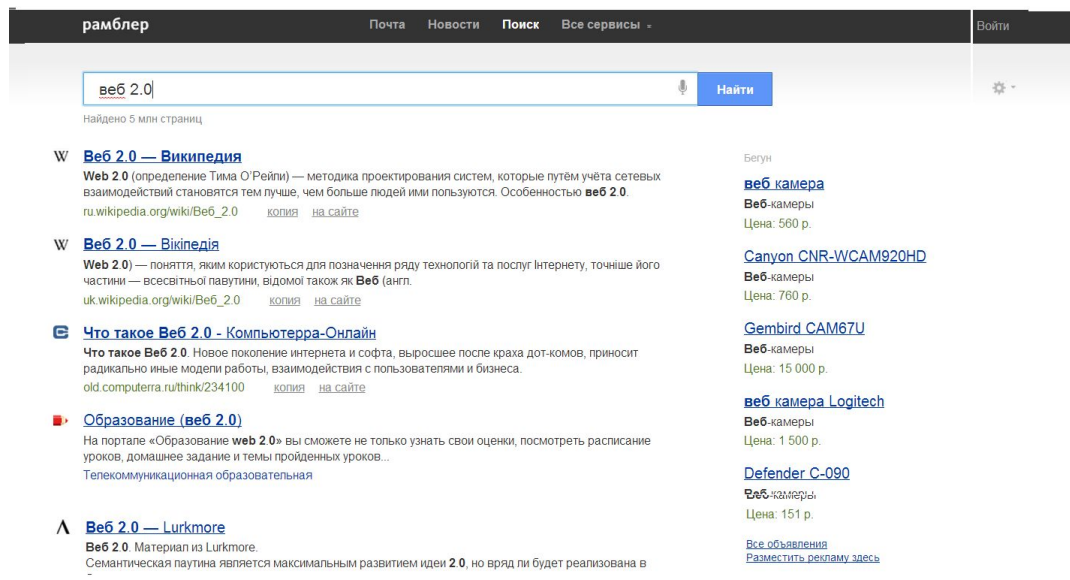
рамблер Почта Новости Поиск Все сервисы Войти

веб 2.0

Найти

Найдено 5 млн страниц

W Веб 2.0 — Википедия
Web 2.0 (определение Тима О'Рейли) — методика проектирования систем, которые путём учёта сетевых взаимодействий становятся тем лучше, чем больше людей ими пользуются. Особенностью веб 2.0.
ru.wikipedia.org/wiki/Веб_2.0 копия на сайте

W Веб 2.0 — Вікіпедія
Web 2.0) — поняття, яким користуються для позначення ряду технологій та послуг Інтернету, точніше його частини — всесвітньої павутини, відомої також як Веб (англ.
uk.wikipedia.org/wiki/Веб_2.0 копия на сайте

Что такое Веб 2.0 - Компьютерра-Онлайн
Что такое Веб 2.0. Новое поколение интернета и софта, выросшее после краха дот-комов, приносит радикально иные модели работы, взаимодействия с пользователями и бизнеса.
old.computerra.ru/think/234100 копия на сайте

Образование (веб 2.0)
На портале «Образование web 2.0» вы сможете не только узнать свои оценки, посмотреть расписание уроков, домашнее задание и темы пройденных уроков...
Телекоммуникационная образовательная

Λ Веб 2.0 — Lurkmore
Веб 2.0. Материал из Lurkmore.
Семантическая паутина является максимальным развитием идеи 2.0, но вряд ли будет реализована в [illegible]

Бегун

веб камера
Веб-камеры
Цена: 560 р.

Canyon CNR-WCAM920HD
Веб-камеры
Цена: 760 р.

Gembird CAM67U
Веб-камеры
Цена: 15 000 р.

веб камера Logitech
Веб-камеры
Цена: 1 500 р.

Defender C-090
Веб-камеры
Цена: 151 р.

Все объявления
Разместить рекламу здесь